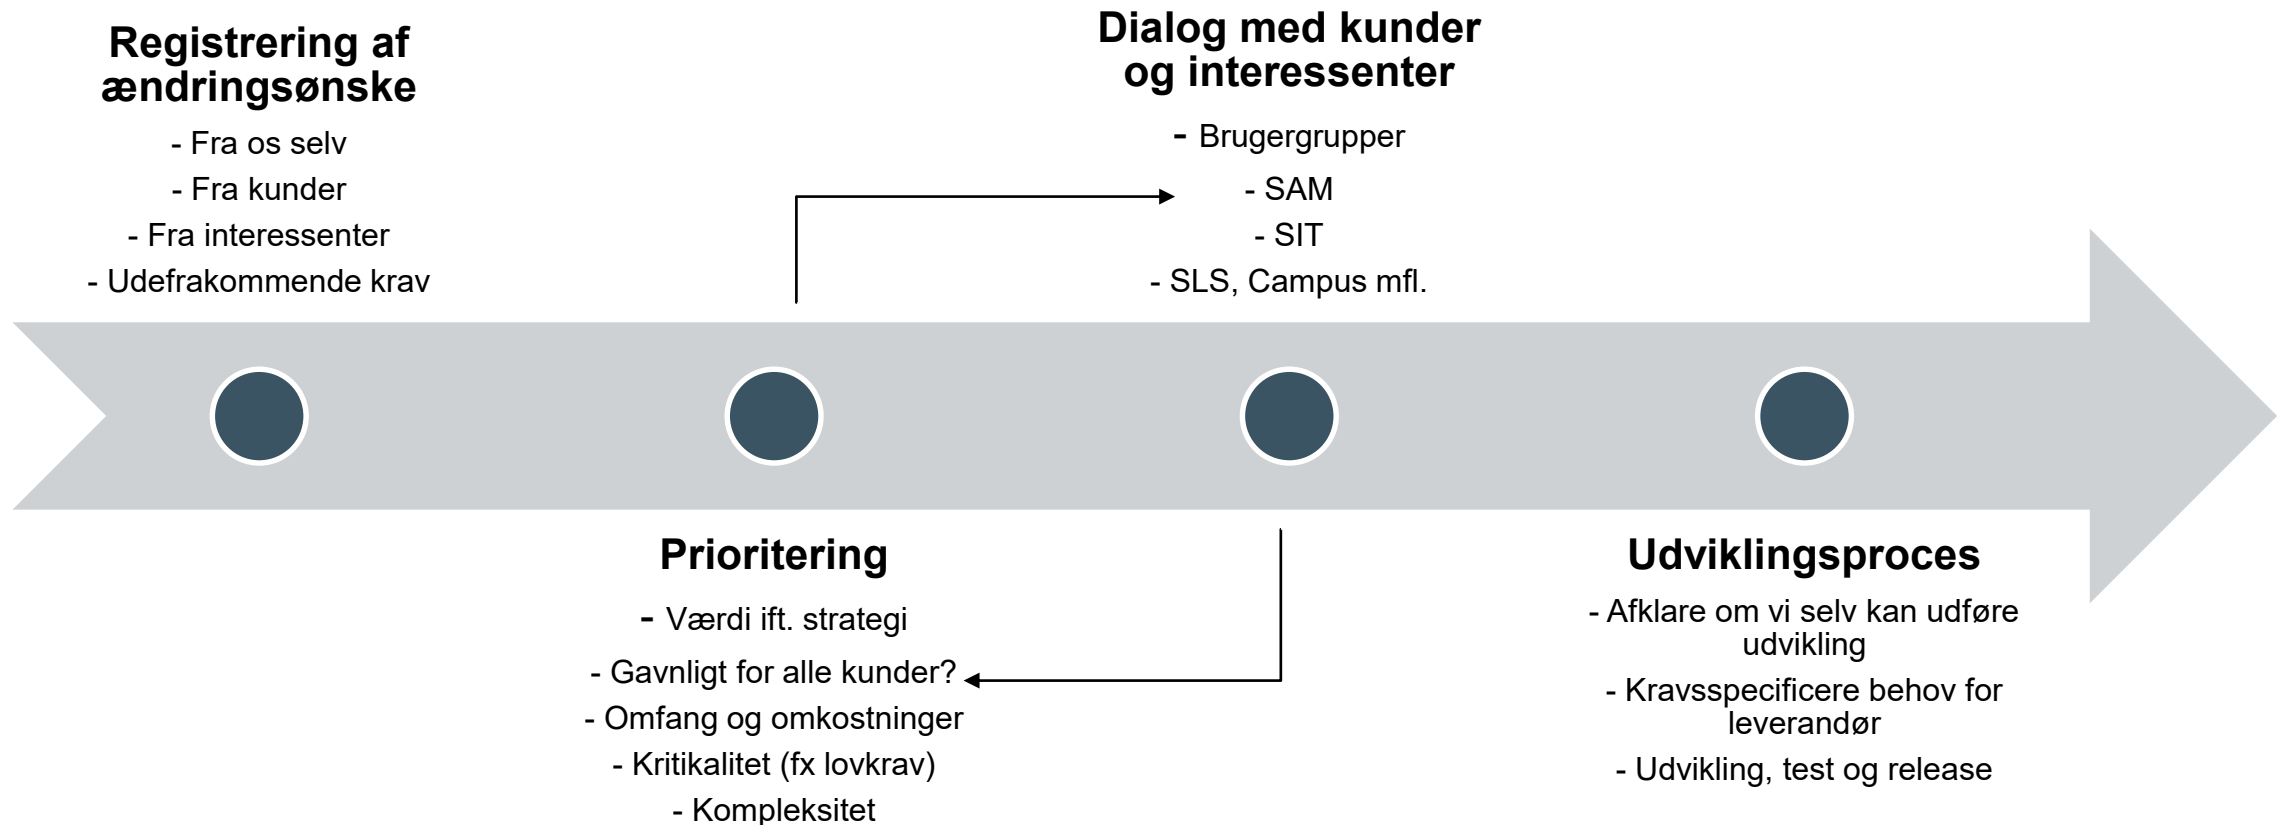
Registrering af ændringsønske

- Fra os selv
- Fra kunder
- Fra interessenter
- Udefrakommende krav

Dialog med kunder og interessenter

- Brugergrupper
- SAM
- SIT
- SLS, Campus mfl.

Prioritering

- Værdi ift. strategi
- Gavnligt for alle kunder?
- Omfang og omkostninger
- Kritikalitet (fx lovkrav)
- Kompleksitet

Udviklingsproces

- Afklare om vi selv kan udføre udvikling
- Kravsspecificere behov for leverandør
- Udvikling, test og release